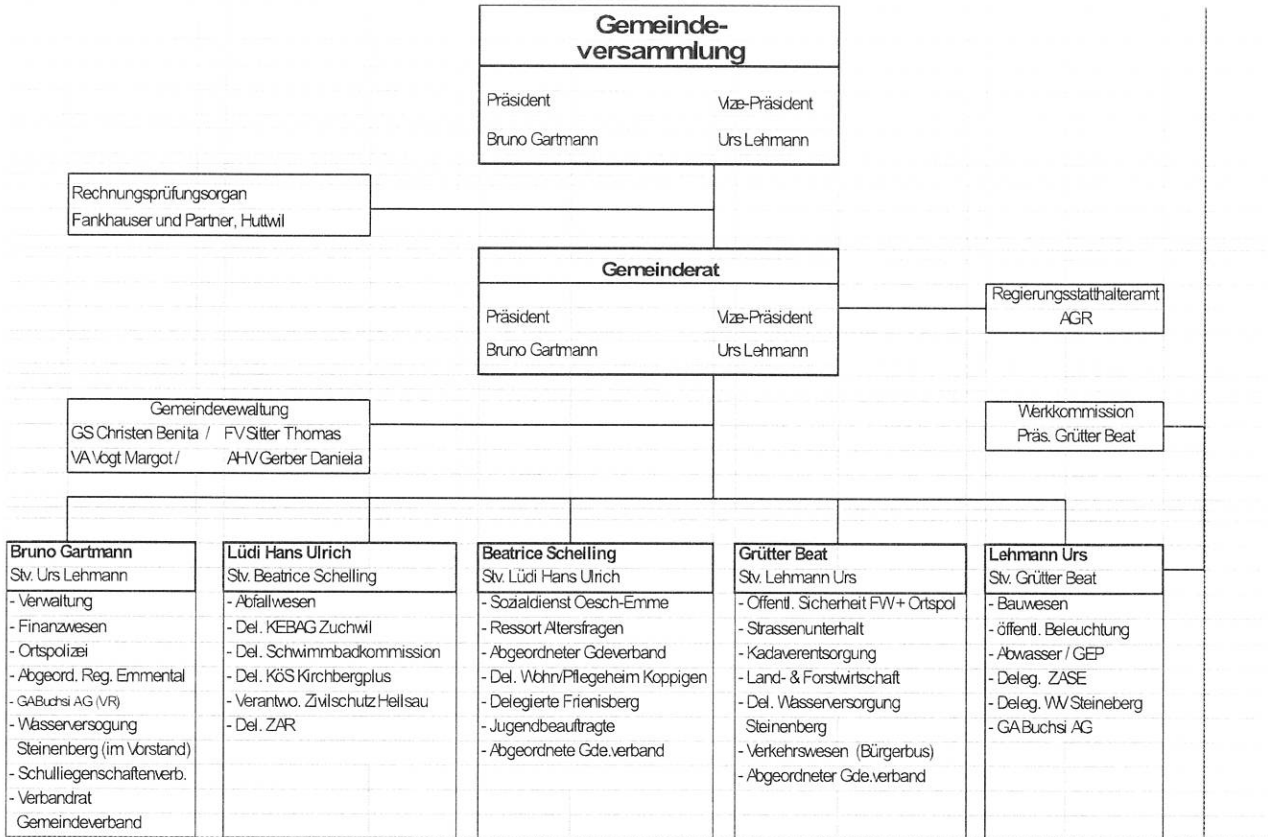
Gemeindeversammlung

Präsident
Bruno Gartmann

Vize-Präsident
Urs Lehmann

Rechnungsprüfungsorgan
Fankhauser und Partner, Huttwil

Gemeinderat

Präsident
Bruno Gartmann

Vize-Präsident
Urs Lehmann

Regierungsstatthalteramt
AGR

Gemeindevewaltung
GS Christen Benita / FV Sitter Thomas
VA Vogt Margot / AHV Gerber Daniela

Werkkommission
Präs. Grütter Beat

Bruno Gartmann
Stv. Urs Lehmann
- Verwaltung
- Finanzwesen
- Ortspolizei
- Abgeord. Reg. Emmental
- GABuchsi AG (VR)
- Wasserversogung Steinenberg (im Vorstand)
- Schulliegenschaftenverb.
- Verbandrat Gemeindeverband

Lüdi Hans Ulrich
Stv. Beatrice Schelling
- Abfallwesen
- Del. KEBAG Zuchwil
- Del. Schwimmbadkommission
- Del. KöS Kirchbergplus
- Verantwo. Zivilschutz Hellsau
- Del. ZAR

Beatrice Schelling
Stv. Lüdi Hans Ulrich
- Sozialdienst Oesch-Emme
- Ressort Altersfragen
- Abgeordneter Gdeverband
- Del. Wohn/Pflegeheim Koppigen
- Delegierte Frienisberg
- Jugendbeauftragte
- Abgeordnete Gde.verband

Grütter Beat
Stv. Lehmann Urs
- Offentl. Sicherheit FW + Ortspol
- Strassenunterhalt
- Kadaverentsorgung
- Land- & Forstwirtschaft
- Del. Wasserversorgung Steinenberg
- Verkehrswesen (Bürgerbus)
- Abgeordneter Gde.verband

Lehmann Urs
Stv. Grütter Beat
- Bauwesen
- öffentl. Beleuchtung
- Abwasser / GEP
- Deleg. ZASE
- Deleg. WV Steineberg
- GA Buchsi AG